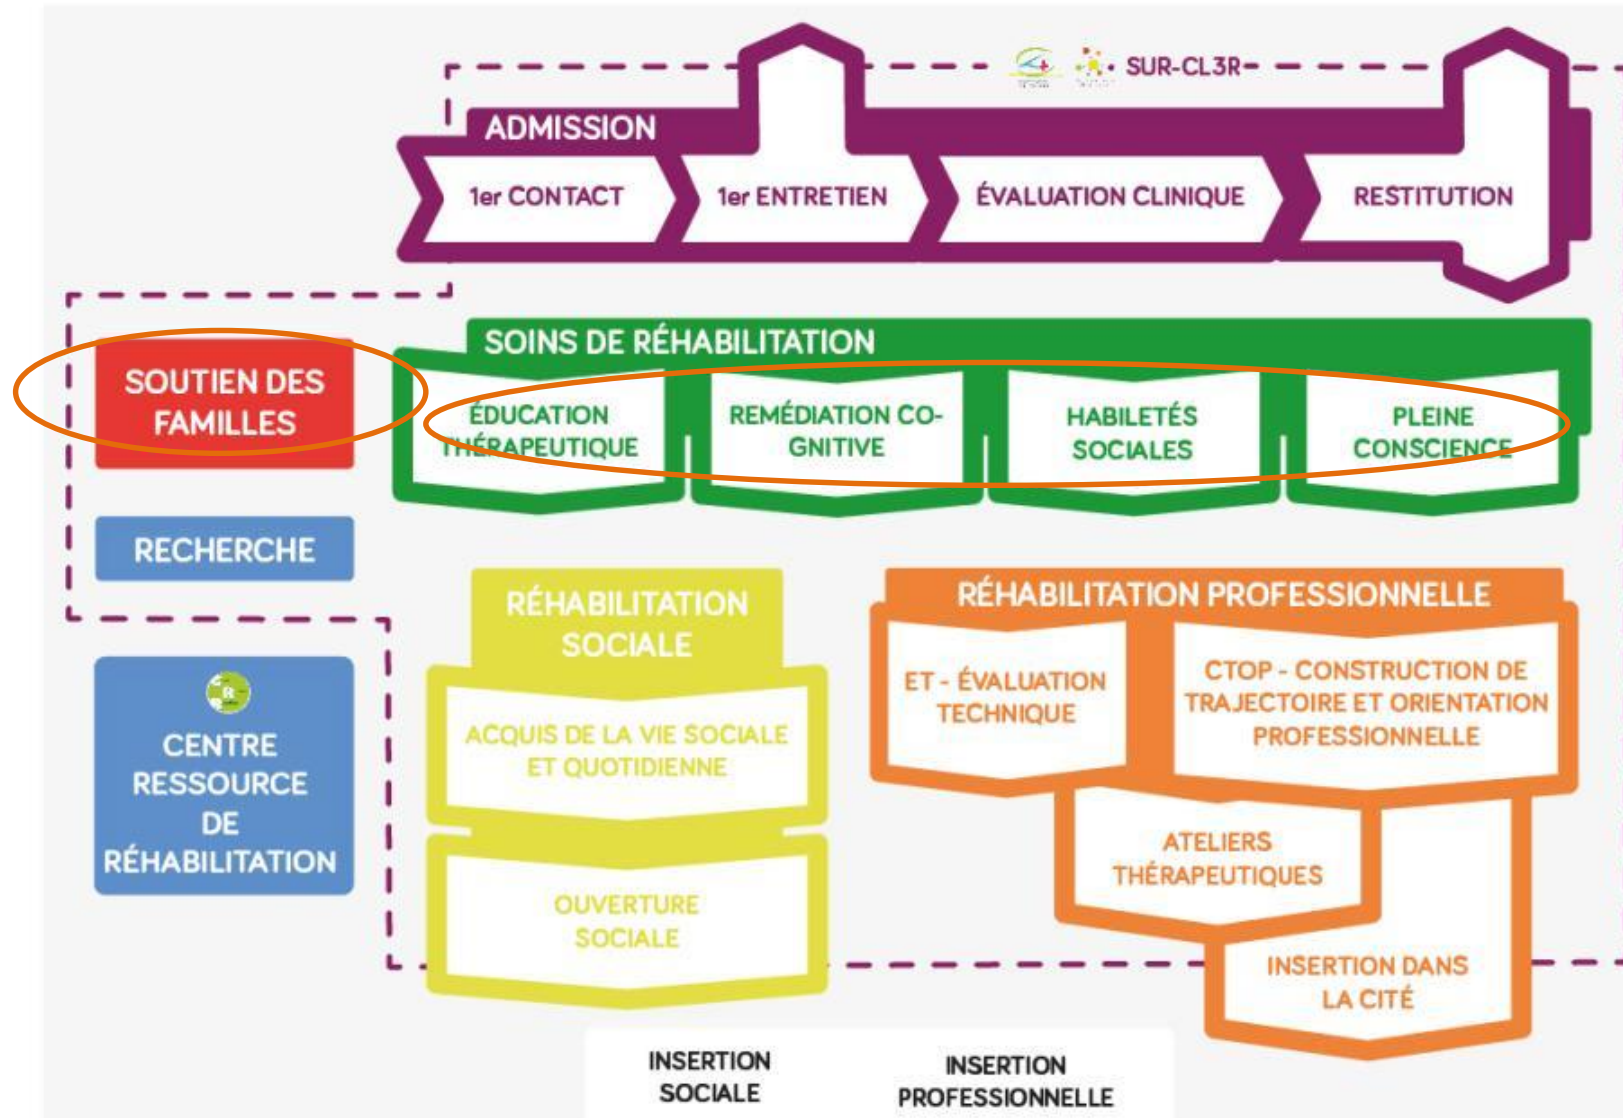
SUR-CL3R

ADMISSION

1er CONTACT

1er ENTRETIEN

ÉVALUATION CLINIQUE

RESTITUTION

SOUTIEN DES FAMILLES

SOINS DE RÉHABILITATION

ÉDUCATION THÉRAPEUTIQUE

REMÉDIATION COGNITIVE

HABILETÉS SOCIALES

PLEINE CONSCIENCE

RECHERCHE

RÉHABILITATION SOCIALE

ACQUIS DE LA VIE SOCIALE ET QUOTIDIENNE

OUVERTURE SOCIALE

RÉHABILITATION PROFESSIONNELLE

ET - ÉVALUATION TECHNIQUE

CTOP - CONSTRUCTION DE TRAJECTOIRE ET ORIENTATION PROFESSIONNELLE

ATELIERS THÉRAPEUTIQUES

INSERTION DANS LA CITÉ

CENTRE RESSOURCE DE RÉHABILITATION

INSERTION SOCIALE

INSERTION PROFESSIONNELLE